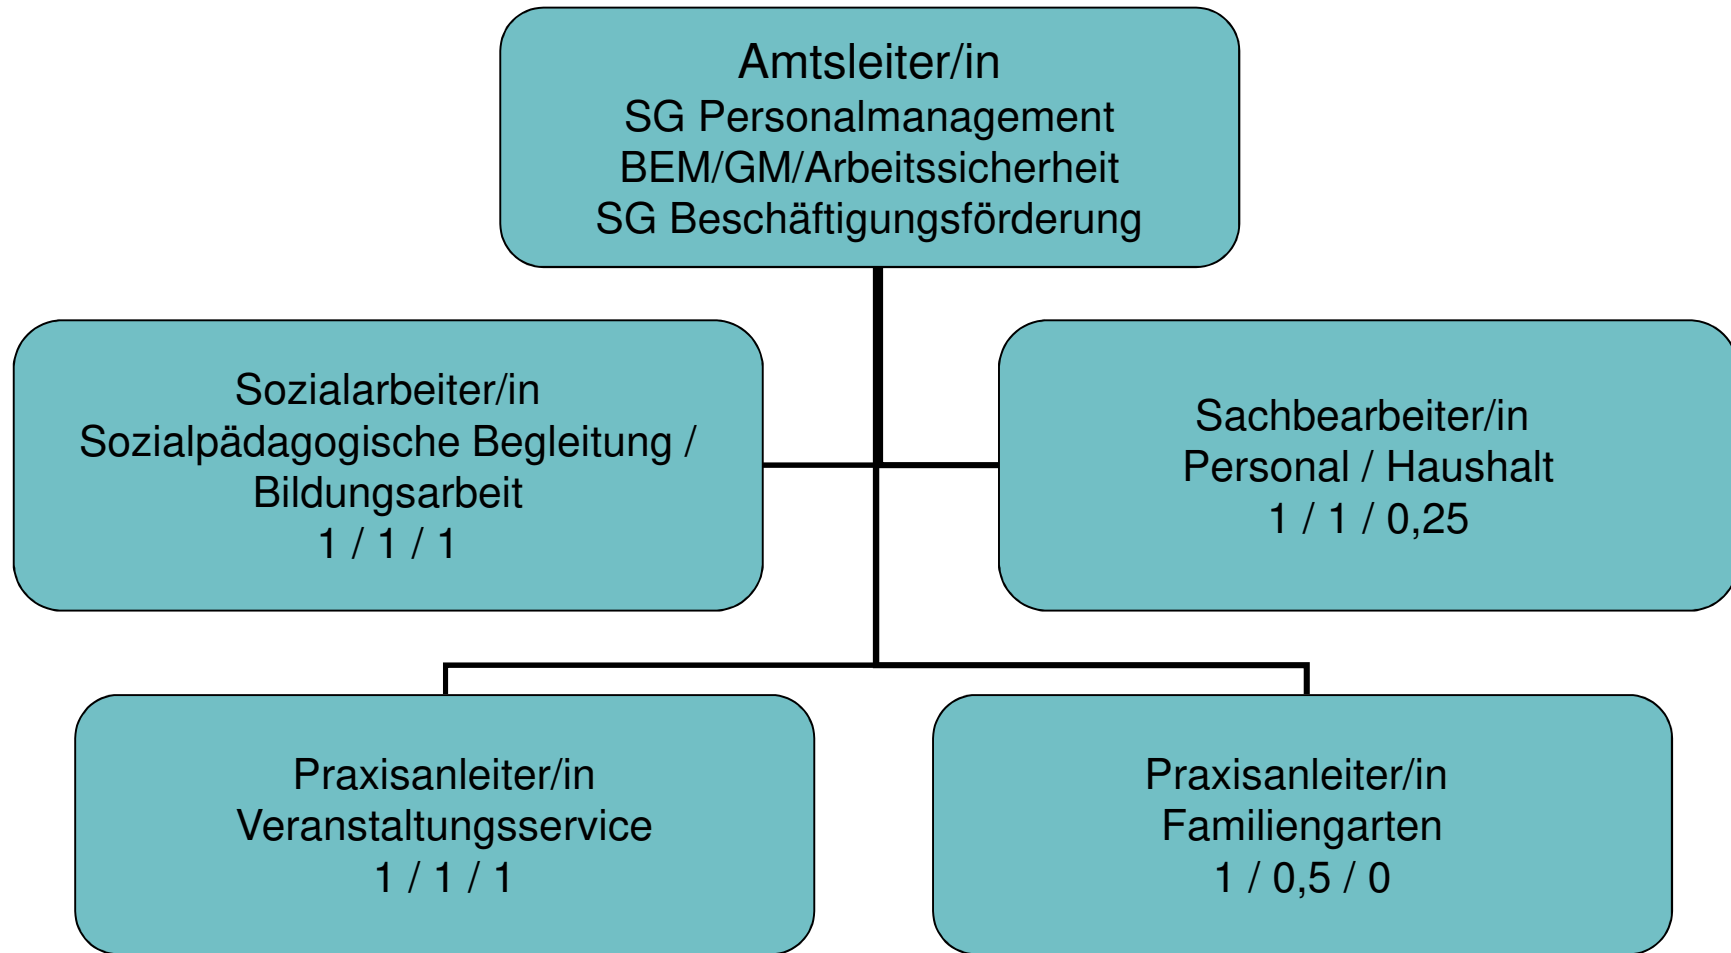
Amtsleiter/in
SG Personalmanagement
BEM/GM/Arbeitssicherheit
SG Beschäftigungsförderung

Sozialarbeiter/in
Sozialpädagogische Begleitung / Bildungsarbeit
1 / 1 / 1

Sachbearbeiter/in
Personal / Haushalt
1 / 1 / 0,25

Praxisanleiter/in
Veranstaltungsservice
1 / 1 / 1

Praxisanleiter/in
Familiengarten
1 / 0,5 / 0